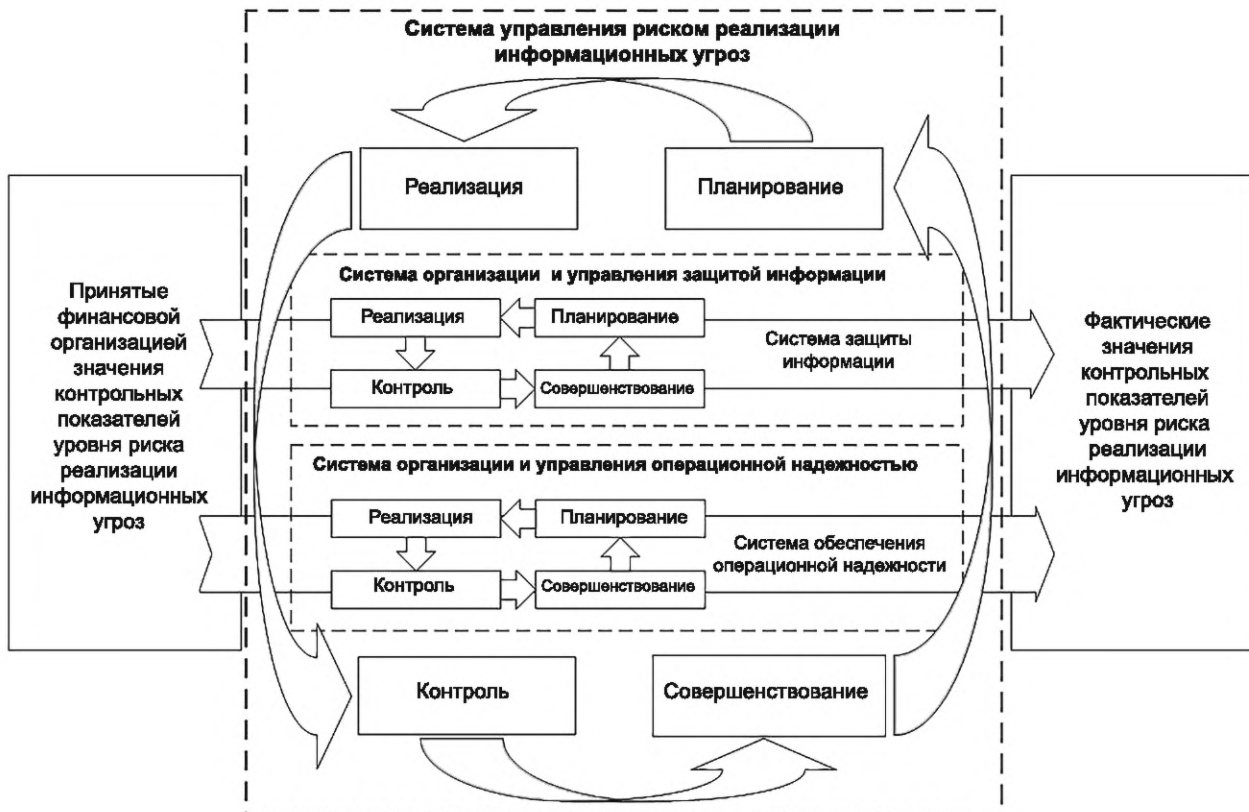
Система управления риском реализации информационных угроз

Реализация

Планирование

Принятые финансовой организацией значения контрольных показателей уровня риска реализации информационных угроз

Система организации и управления защитой информации

Реализация

Планирование

Контроль

Совершенствование

Система защиты информации

Система организации и управления операционной надежностью

Реализация

Планирование

Контроль

Совершенствование

Система обеспечения операционной надежности

Фактические значения контрольных показателей уровня риска реализации информационных угроз

Контроль

Совершенствование